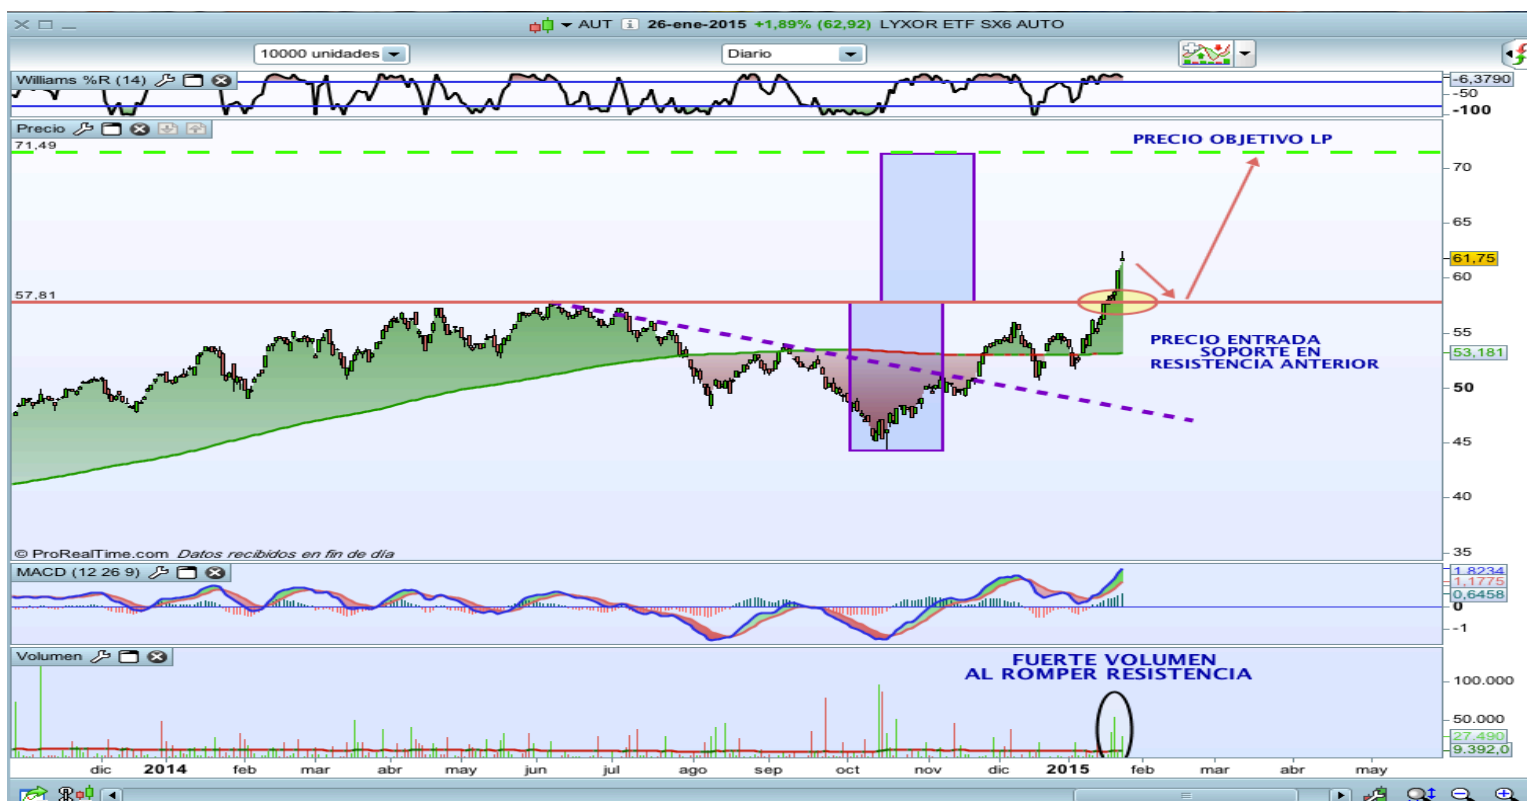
AUT 26-ene-2015 +1,89% (62,92) LYXOR ETF SX6 AUTO

10000 unidades

Diario

Williams %R (14)

-6,3790
-50
-100

Precio

71,49

PRECIO OBJETIVO LP

70

65

61,75

60

57,81

55

PRECIO ENTRADA
SOPORTE EN
RESISTENCIA ANTERIOR

53,181

50

45

40

© ProRealTime.com Datos recibidos en fin de día

35

MACD (12 26 9)

1,8234
1,1775
0,6458
0
-1

Volumen

FUERTE VOLUMEN
AL ROMPER RESISTENCIA

100.000

50.000

27.490

9.392,0

dic 2014 feb mar abr may jun jul ago sep oct nov dic 2015 feb mar abr may